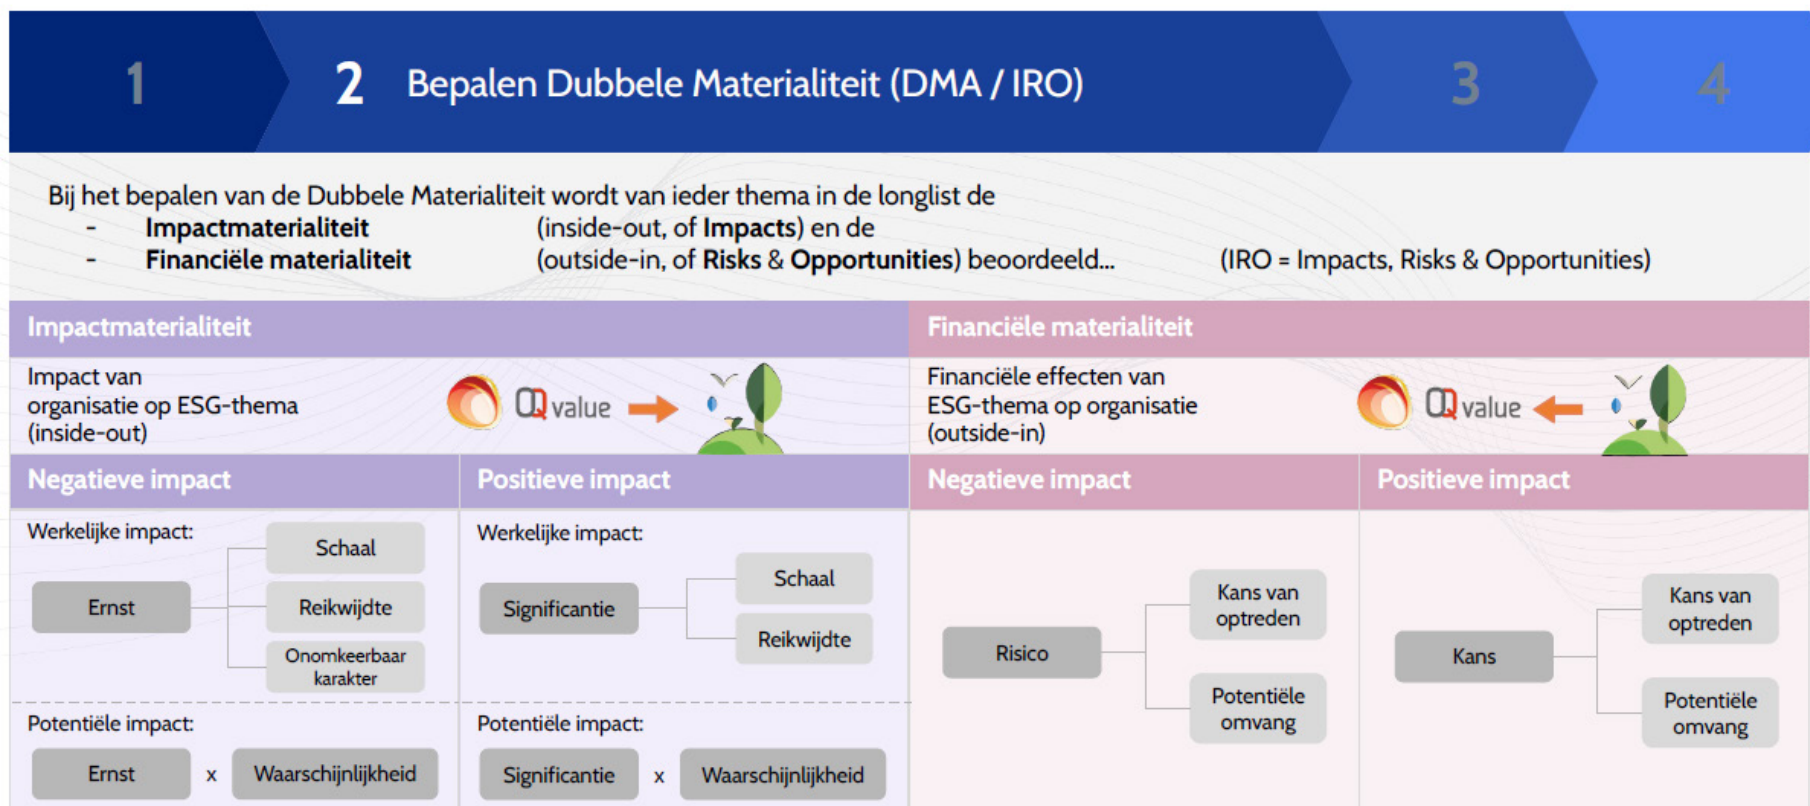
1

2 Bepalen Dubbele Materialiteit (DMA / IRO)

3

4

Bij het bepalen van de Dubbele Materialiteit wordt van ieder thema in de longlist de
- **Impactmaterialiteit** (inside-out, of **Impacts**) en de
- **Financiële materialiteit** (outside-in, of **Risks** & **Opportunities**) beoordeeld... (IRO = Impacts, Risks & Opportunities)

Impactmaterialiteit

Impact van organisatie op ESG-thema (inside-out)

value

Financiële materialiteit

Financiële effecten van ESG-thema op organisatie (outside-in)

value

Negatieve impact

Werkelijke impact:

Ernst

Schaal

Reikwijdte

Onomkeerbaar karakter

Potentiële impact:

Ernst x Waarschijnlijkheid

Positieve impact

Werkelijke impact:

Significantie

Schaal

Reikwijdte

Potentiële impact:

Significantie x Waarschijnlijkheid

Negatieve impact

Risico

Kans van optreden

Potentiële omvang

Positieve impact

Kans

Kans van optreden

Potentiële omvang